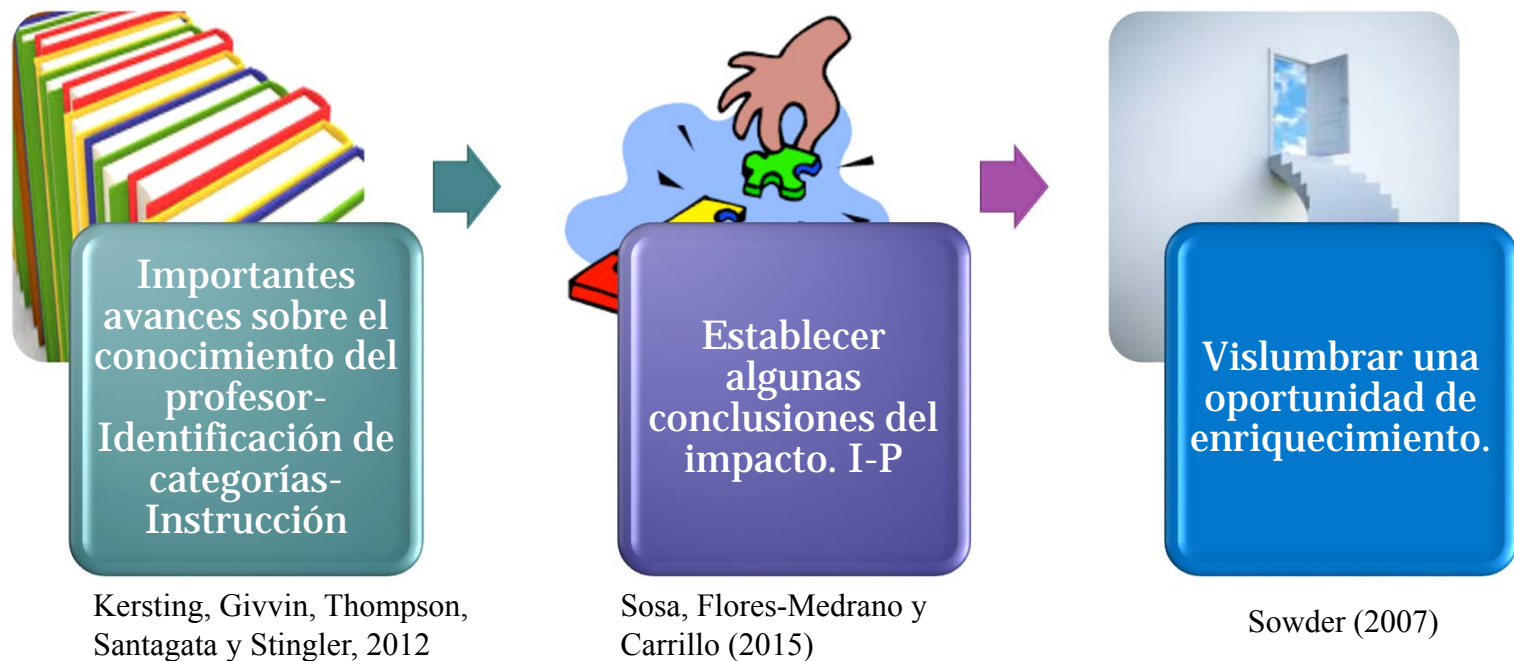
Importantes avances sobre el conocimiento del profesor-Identificación de categorías-Instrucción

Kersting, Givvin, Thompson, Santagata y Stingler, 2012

Establecer algunas conclusiones del impacto. I-P

Sosa, Flores-Medrano y Carrillo (2015)

Vislumbrar una oportunidad de enriquecimiento.

Sowder (2007)